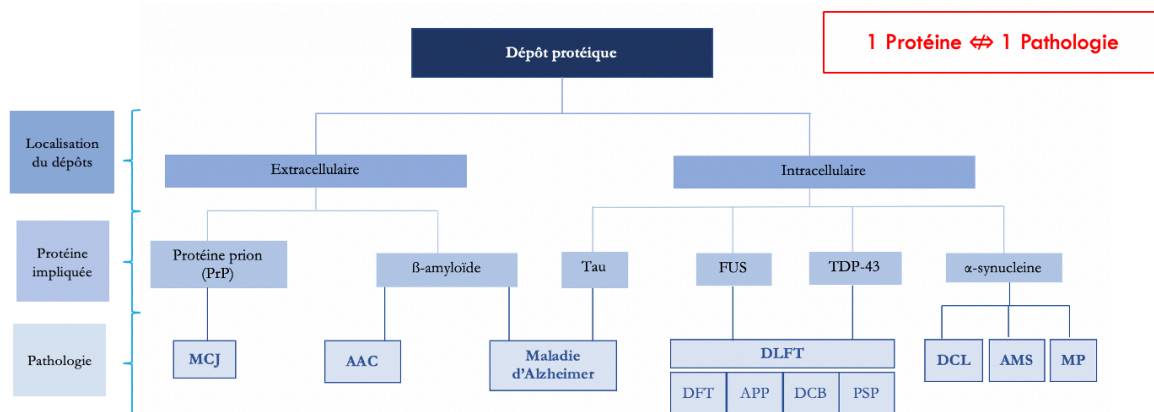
1 Protéine ⇎ 1 Pathologie

Dépôt protéique

Localisation du dépôts

Extracellulaire

Intracellulaire

Protéine impliquée

Protéine prion (PrP)

ß-amyloïde

Tau

FUS

TDP-43

α-synucleine

Pathologie

MCJ

AAC

Maladie d'Alzheimer

DLFT

DFT

APP

DCB

PSP

DCL

AMS

MP